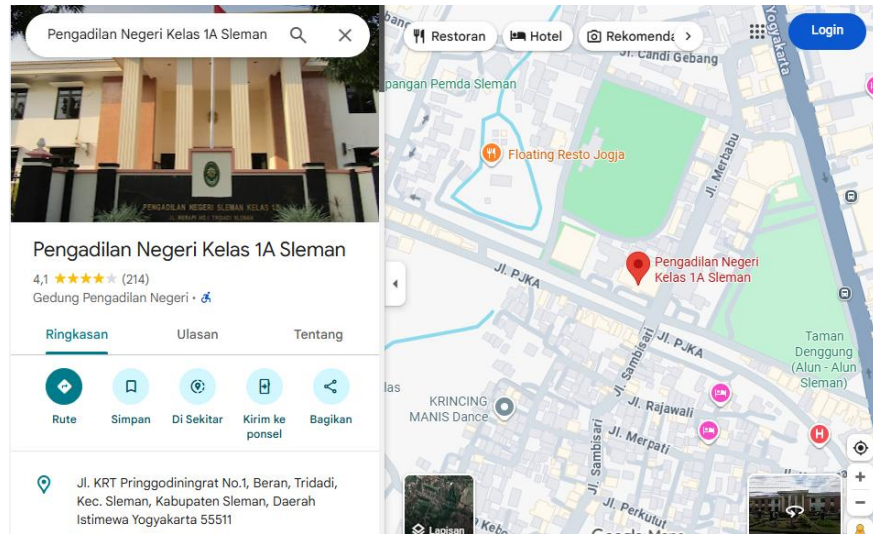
Pengadilan Negeri Kelas 1A Sleman

PENGADILAN NEGERI SLEMAN KELAS 1A
JL. MERAPI NO. TRIDADI SLEMAN

Pengadilan Negeri Kelas 1A Sleman

4,1 ★★★★★ (214)

Gedung Pengadilan Negeri •

Ringkasan Ulasan Tentang

Rute Simpan Di Sekitar Kirim ke ponsel Bagikan

Jl. KRT Pringgodiningrat No.1, Beran, Tridadi, Kec. Sleman, Kabupaten Sleman, Daerah Istimewa Yogyakarta 55511

Restoran Hotel Rekomenda

Login

Jl. Candi Gebang

Yogyakarta

pangan Pemda Sleman

Floating Resto Jogja

Jl. Merbabu

Pengadilan Negeri Kelas 1A Sleman

Jl. PJKA

Jl. PJKA

Taman Denggung (Alun - Alun Sleman)

las

KRINCING MANIS Dance

Jl. Sambisari

Jl. Rajawali

Jl. Merpati

Jl. Sambisari

Jl. Perkutut

Jl. Kebo

Lapisan

Google Maps